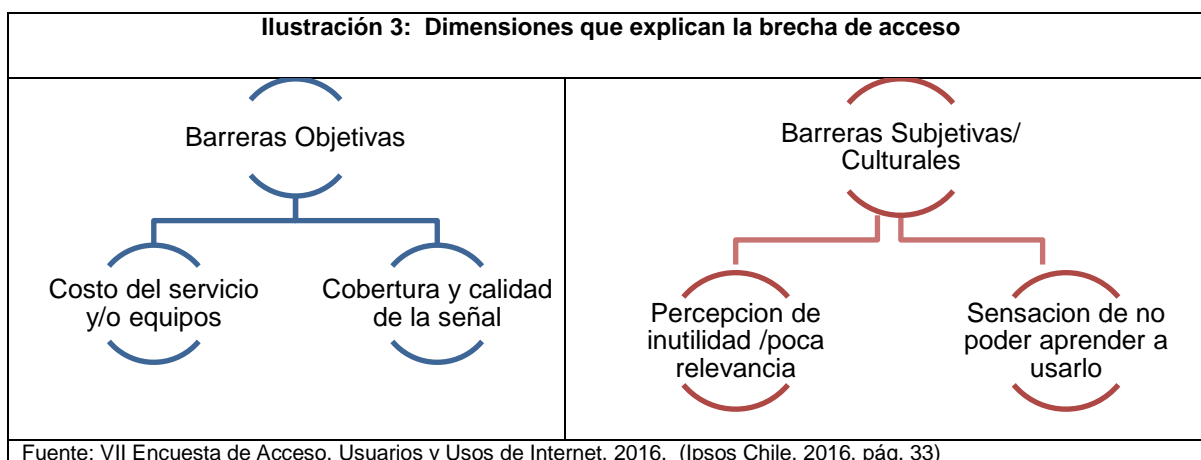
Ilustración 3: Dimensiones que explican la brecha de acceso

Barreras Objetivas

Costo del servicio y/o equipos

Cobertura y calidad de la señal

Barreras Subjetivas/ Culturales

Percepcion de inutilidad /poca relevancia

Sensacion de no poder aprender a usarlo

Fuente: VII Encuesta de Acceso, Usuarios y Usos de Internet, 2016. (Ipsos Chile, 2016, pág. 33)